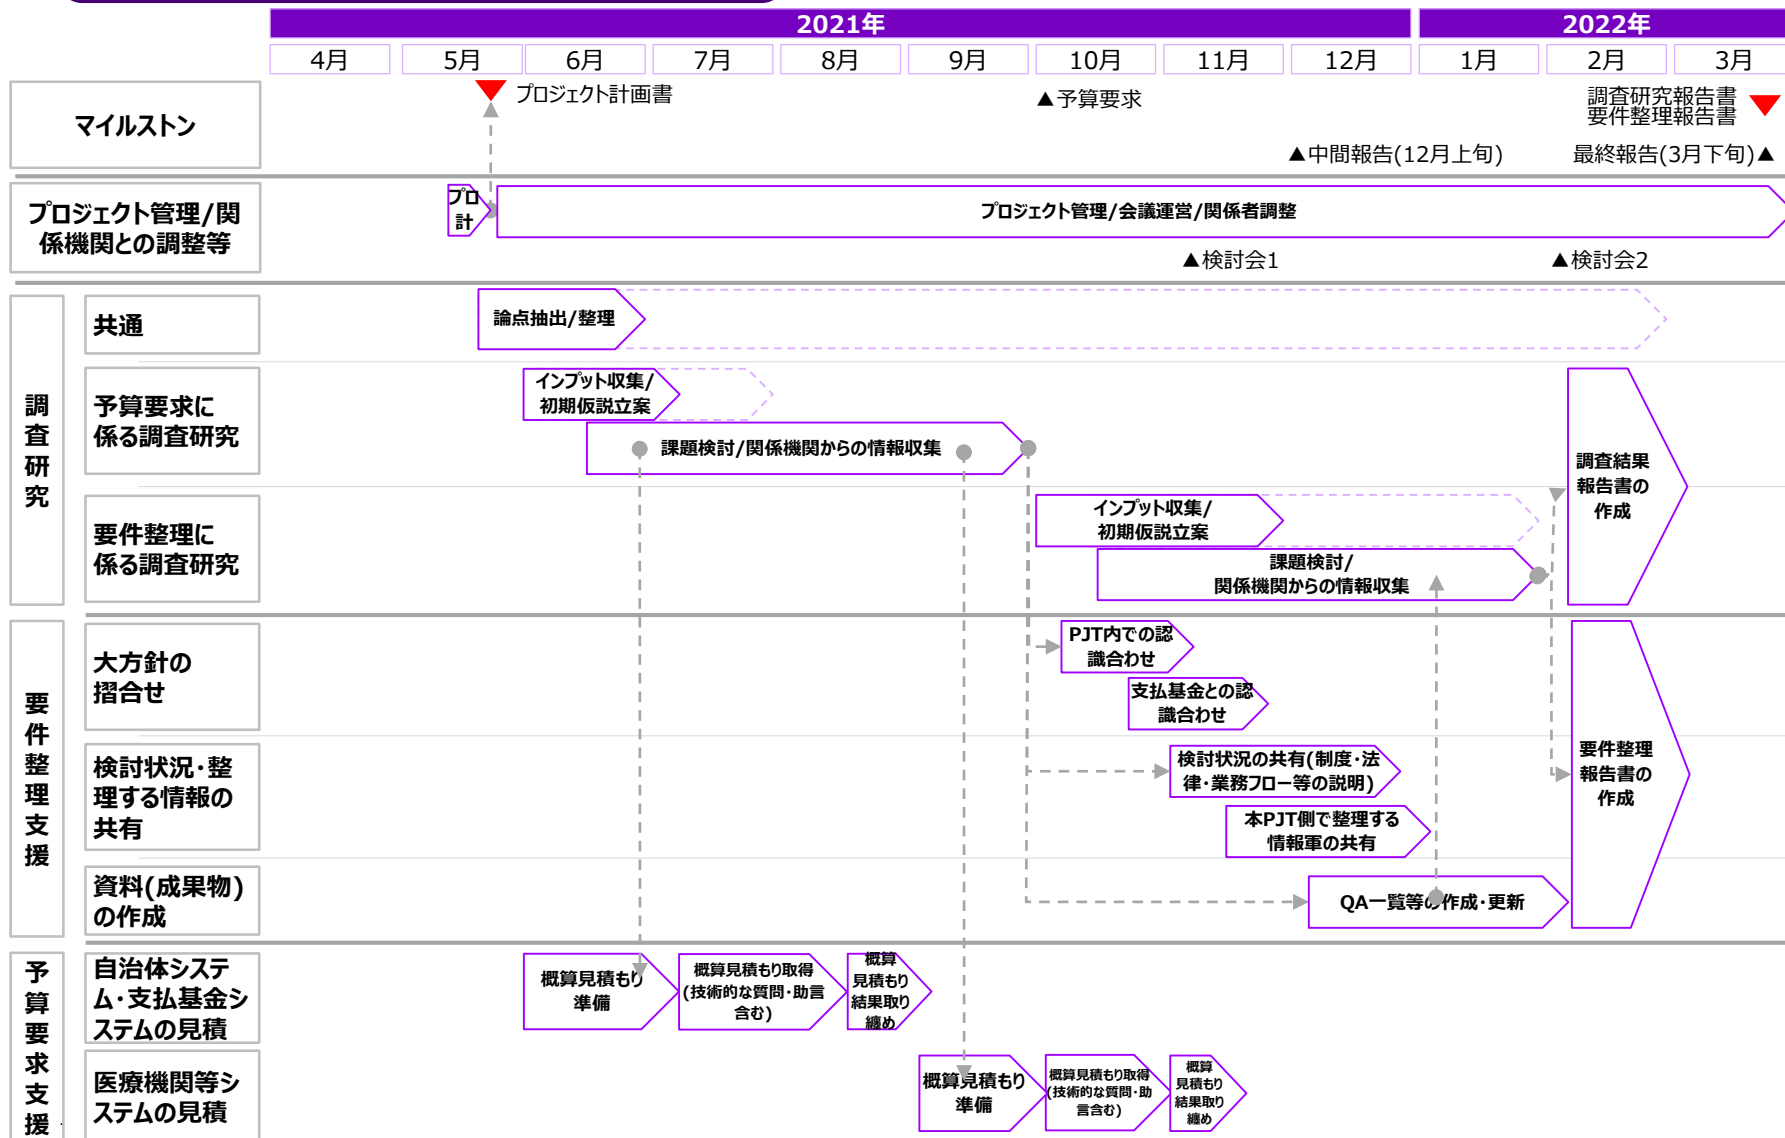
2021年

2022年

| 4月 | 5月 | 6月 | 7月 | 8月 | 9月 | 10月 | 11月 | 12月 | 1月 | 2月 | 3月 |
|---|---|---|---|---|---|---|---|---|---|---|---|

マイルストン

プロジェクト計画書

▲予算要求

調査研究報告書
要件整理報告書

▲中間報告(12月上旬)

最終報告(3月下旬)▲

プロジェクト管理/関係機関との調整等

プロ計

プロジェクト管理/会議運営/関係者調整

▲検討会1

▲検討会2

調査研究

共通

論点抽出/整理

予算要求に係る調査研究

インプット収集/初期仮説立案

課題検討/関係機関からの情報収集

調査結果報告書の作成

要件整理に係る調査研究

インプット収集/初期仮説立案

課題検討/関係機関からの情報収集

要件整理支援

大方針の摺合せ

PJT内での認識合わせ

支払基金との認識合わせ

検討状況・整理する情報の共有

検討状況の共有(制度・法律・業務フロー等の説明)

本PJT側で整理する情報軍の共有

要件整理報告書の作成

資料(成果物)の作成

QA一覧等の作成・更新

予算要求支援

自治体システム・支払基金システムの見積

概算見積もり準備

概算見積もり取得(技術的な質問・助言含む)

概算見積もり結果取り纏め

医療機関等システムの見積

概算見積もり準備

概算見積もり取得(技術的な質問・助言含む)

概算見積もり結果取り纏め